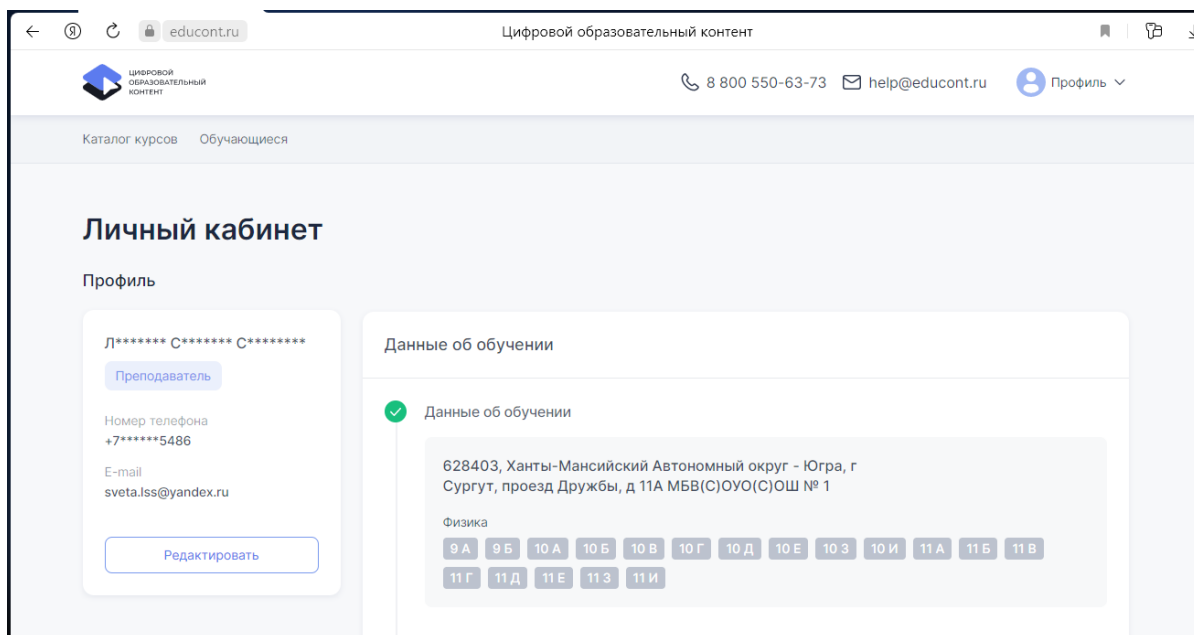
educont.ru

Цифровой образовательный контент

ЦИФРОВОЙ ОБРАЗОВАТЕЛЬНЫЙ КОНТЕНТ

8 800 550-63-73 help@educont.ru Профиль

Каталог курсов Обучающиеся

Личный кабинет

Профиль

Л******* С******* С********

Преподаватель

Номер телефона
+7******5486

E-mail
sveta.lss@yandex.ru

Редактировать

Данные об обучении

Данные об обучении

628403, Ханты-Мансийский Автономный округ - Югра, г Сургут, проезд Дружбы, д 11А МБВ(С)ОУО(С)ОШ № 1

Физика

9 А 9 Б 10 А 10 Б 10 В 10 Г 10 Д 10 Е 10 З 10 И 11 А 11 Б 11 В 11 Г 11 Д 11 Е 11 З 11 И